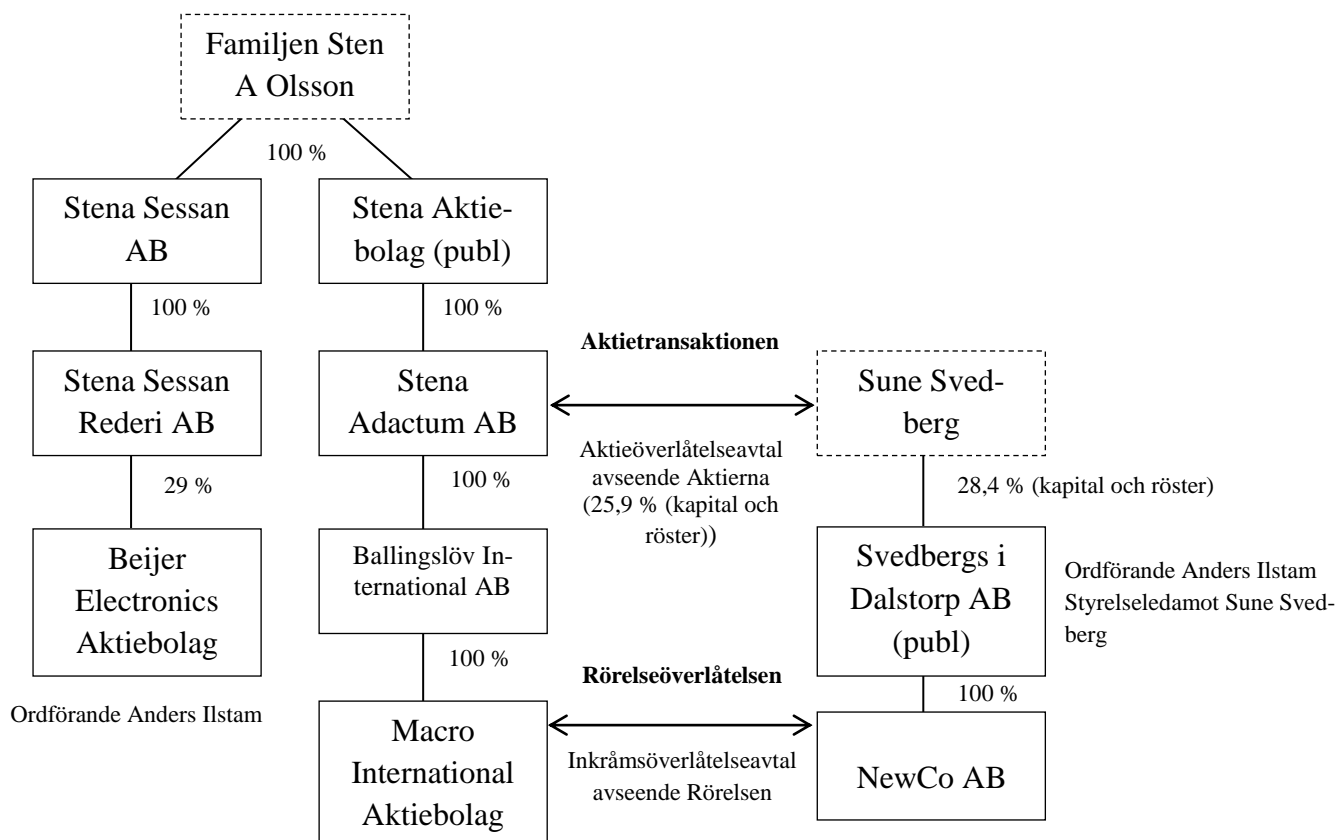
Familjen Sten A Olsson

100 %

Stena Sessan AB

Stena Aktiebolag (publ)

100 %

100 %

Aktietransaktionen

Stena Sessan Rederi AB

Stena Adactum AB

Sune Svedberg

Aktieöverlåtelseavtal avseende Aktierna (25,9 % (kapital och röster))

29 %

100 %

28,4 % (kapital och röster)

Beijer Electronics Aktiebolag

Ballingslöv International AB

Svedbergs i Dalstorp AB (publ)

Ordförande Anders Ilstam Styrelseledamot Sune Svedberg

100 %

Rörelseöverlåtelsen

100 %

Ordförande Anders Ilstam

Macro International Aktiebolag

Inkråmsöverlåtelseavtal avseende Rörelsen

NewCo AB